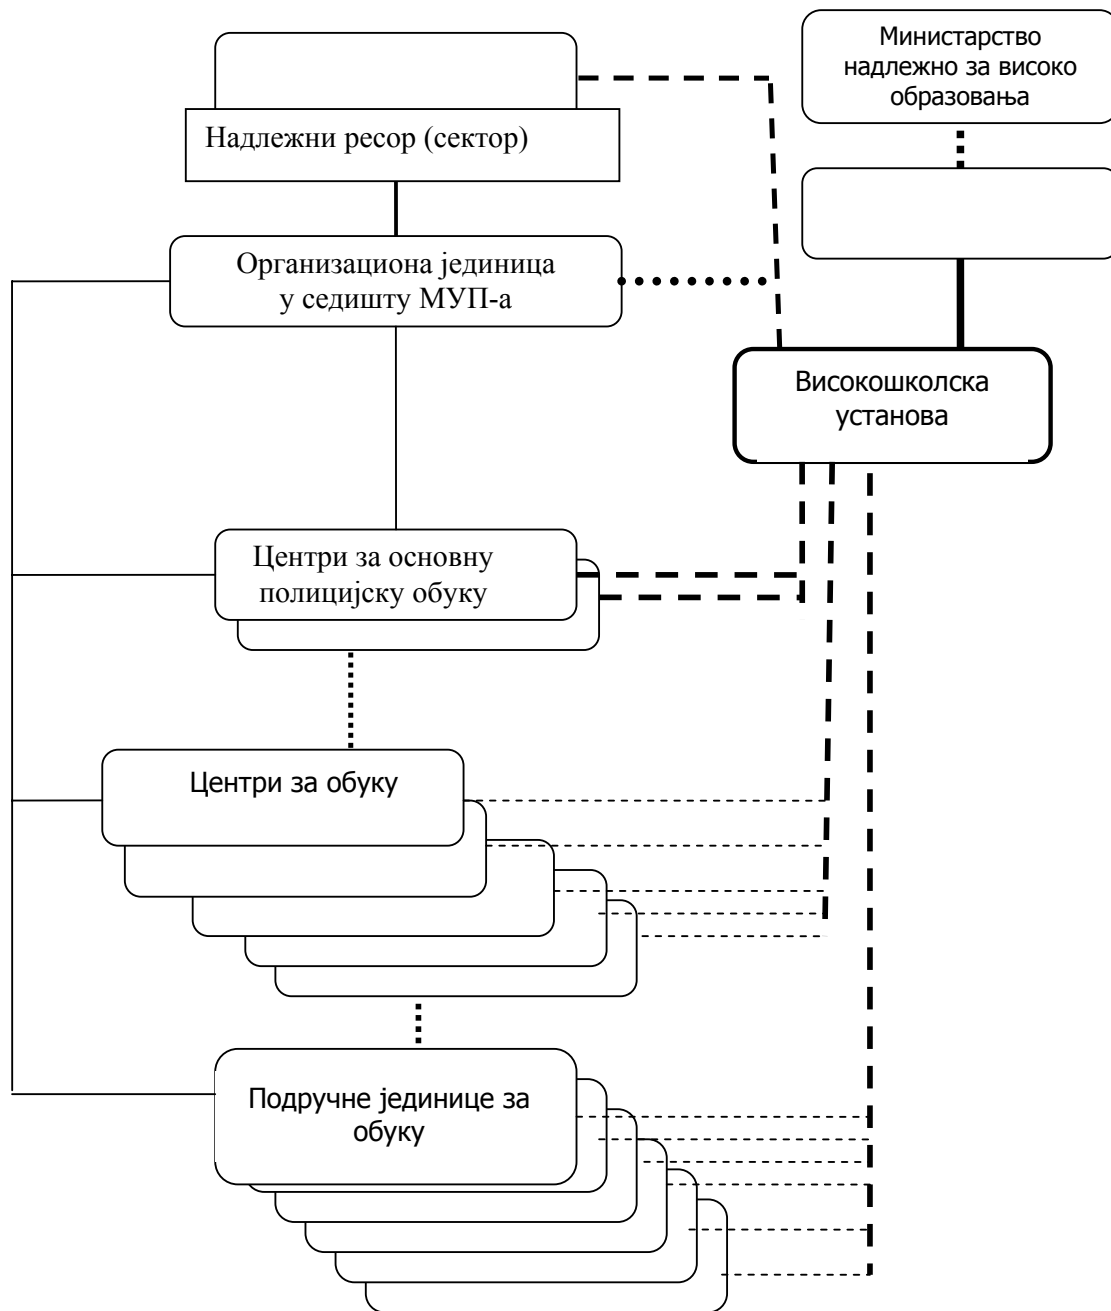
Министарство надлежно за високо образовања

Надлежни ресор (сектор)

Организациона јединица у седишту МУП-а

Високошколска установа

Центри за основну полицијску обуку

Центри за обуку

Подручне јединице за обуку